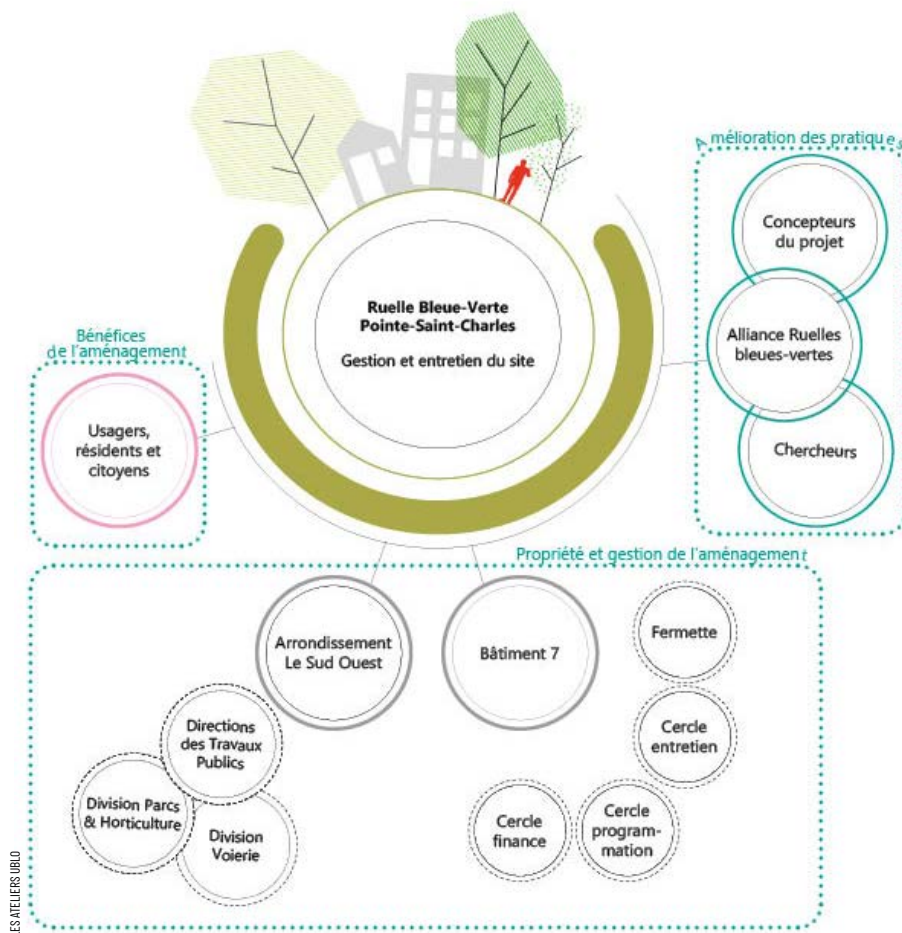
Amélioration des pratiques

Concepteurs du projet

Alliance Ruelles bleues-vertes

Chercheurs

Ruelle Bleue-Verte Pointe-Saint-Charles

Gestion et entretien du site

Bénéfices de l'aménagement

Usagers, résidents et citoyens

Propriété et gestion de l'aménagement

Arrondissement Le Sud Ouest

Bâtiment 7

Fermette

Cercle entretien

Cercle programmation

Cercle finance

Directions des Travaux Publics

Division Parcs & Horticulture

Division Voierie

ES ATELIERS UBLO